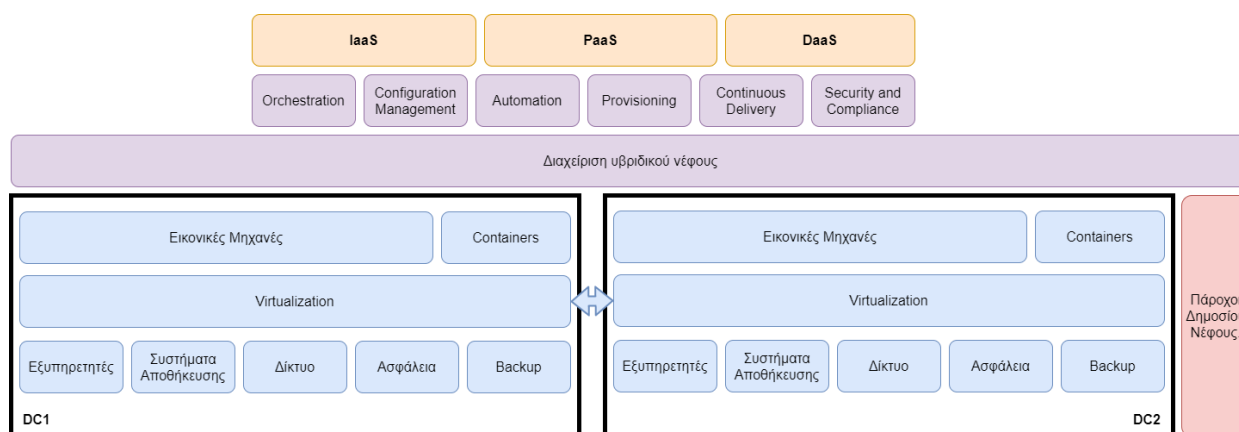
IaaS

PaaS

DaaS

Orchestration

Configuration Management

Automation

Provisioning

Continuous Delivery

Security and Compliance

Διαχείριση υβριδικού νέφους

Εικονικές Μηχανές

Containers

Virtualization

Εξυπηρετητές

Συστήματα Αποθήκευσης

Δίκτυο

Ασφάλεια

Backup

DC1

Εικονικές Μηχανές

Containers

Virtualization

Εξυπηρετητές

Συστήματα Αποθήκευσης

Δίκτυο

Ασφάλεια

Backup

DC2

Πάροχο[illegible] Δημοσίο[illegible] Νέφους